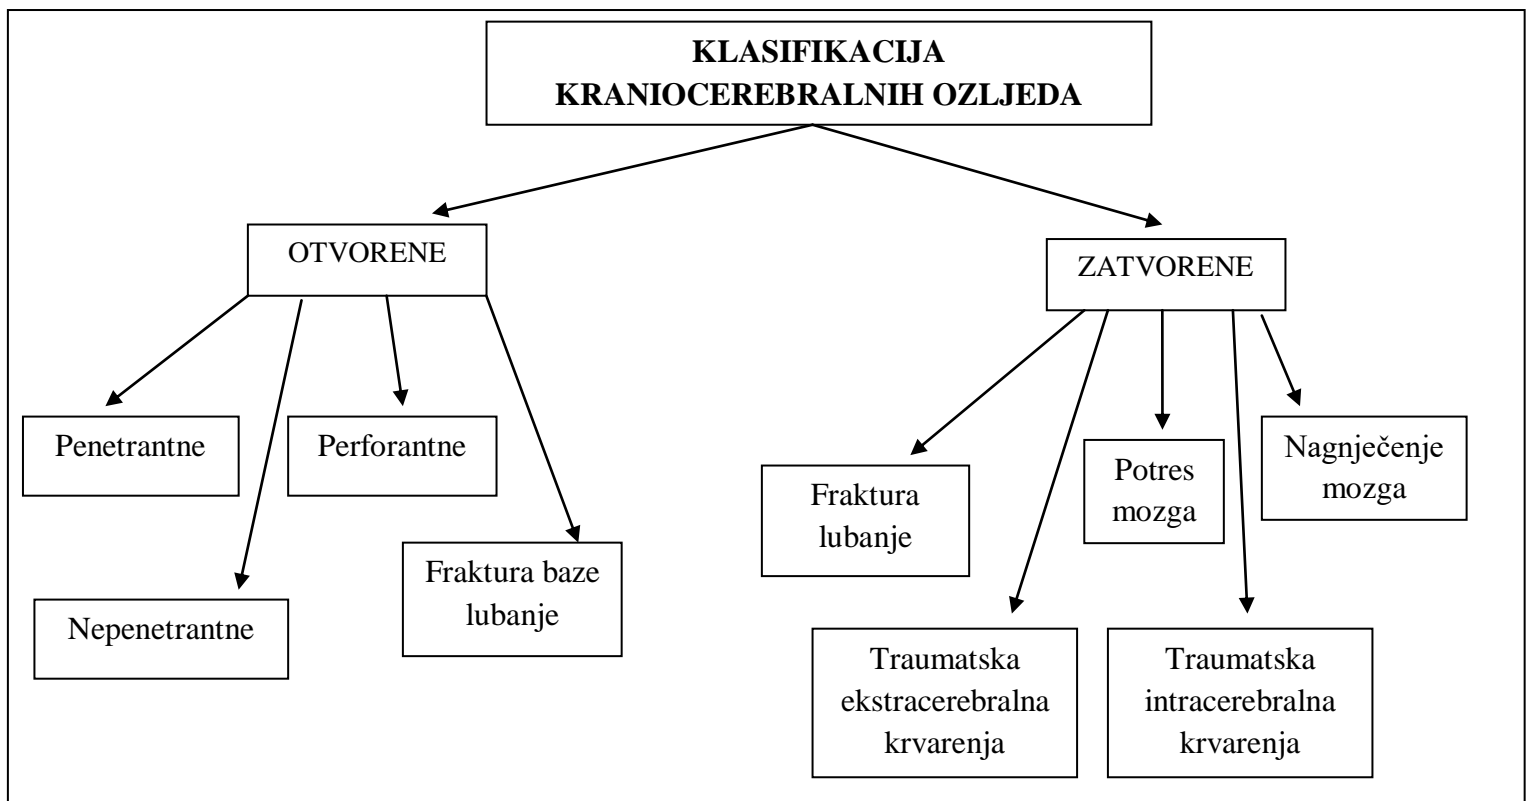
KLASIFIKACIJA KRANIOCEREBRALNIH OZLJEDA

OTVORENE

ZATVORENE

Penetrantne

Perforantne

Nepenetrantne

Fraktura baze lubanje

Fraktura lubanje

Potres mozga

Nagnječenje mozga

Traumatska ekstracerebralna krvarenja

Traumatska intracerebralna krvarenja